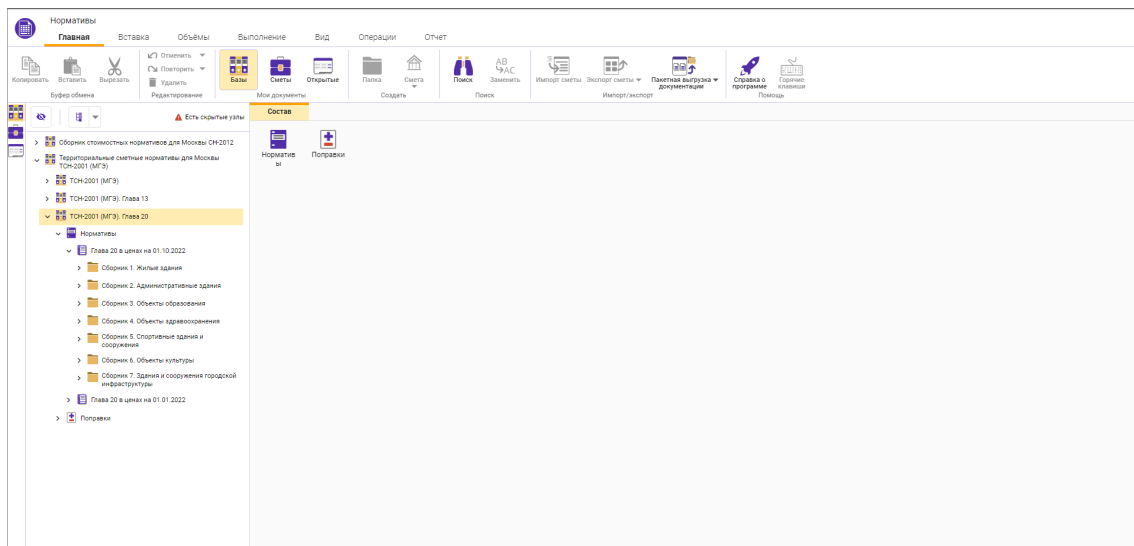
Нормативы

Главная Вставка Объёмы Выполнение Вид Операции Отчет

Копировать Вставить Вырезать
Буфер обмена

Отменить
Повторить
Удалить
Редактирование

Базы Сметы Открытые
Мои документы

Папка Смета
Создать

Поиск Заменить
Поиск

Импорт сметы Экспорт сметы Пакетная выгрузка документации
Импорт/экспорт

Справка о программе Горячие клавиши
Помощь

Есть скрытые узлы

Сборник стоимостных нормативов для Москвы СН-2012
Территориальные сметные нормативы для Москвы ТСН-2001 (МГЭ)
ТСН-2001 (МГЭ)
ТСН-2001 (МГЭ). Глава 13
ТСН-2001 (МГЭ). Глава 20
Нормативы
Глава 20 в ценах на 01.10.2022
Сборник 1. Жилые здания
Сборник 2. Административные здания
Сборник 3. Объекты образования
Сборник 4. Объекты здравоохранения
Сборник 5. Спортивные здания и сооружения
Сборник 6. Объекты культуры
Сборник 7. Здания и сооружения городской инфраструктуры
Глава 20 в ценах на 01.01.2022
Поправки

Состав

Нормативы Поправки